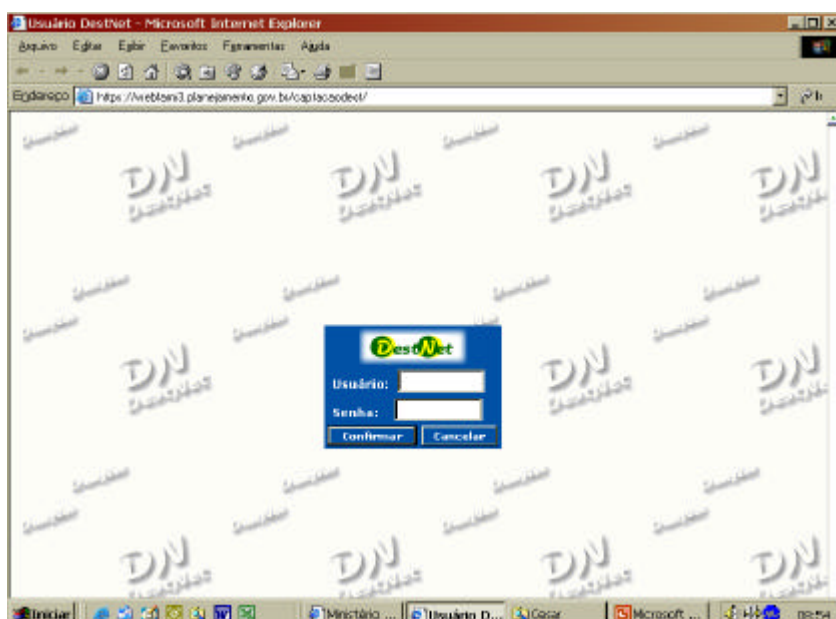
Usuário DestNet - Microsoft Internet Explorer

Arquivo Editar Exibir Favoritos Ferramentas Ajuda

Endereço https://webfami3.planejamento.gov.br/captacaodest/

DestNet

Usuário:

Senha:

Confirmar Cancelar

Iniciar Ministério ... Usuário D... Cosar Microsoft ...